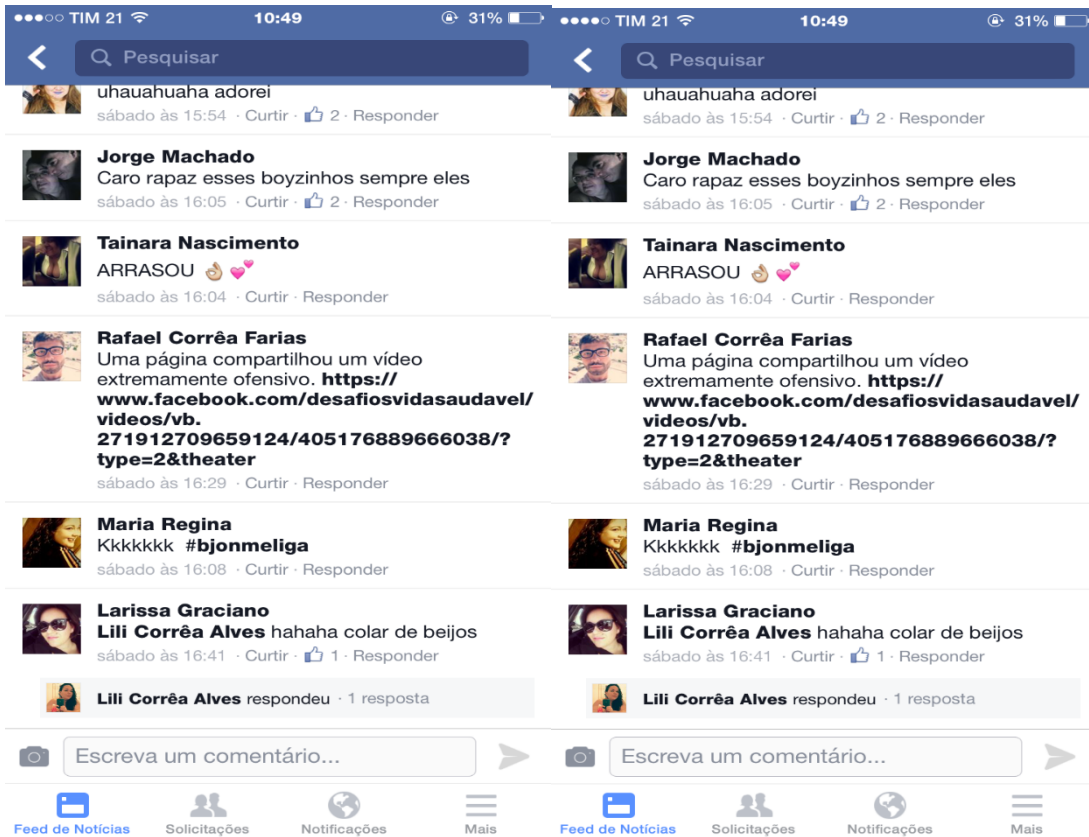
●●●○○ TIM 21 10:49 31%

Pesquisar

uhauahuaha adorei
sábado às 15:54 · Curtir · 2 · Responder

Jorge Machado
Caro rapaz esses boyzinhos sempre eles
sábado às 16:05 · Curtir · 2 · Responder

Tainara Nascimento
ARRASOU 👌💕
sábado às 16:04 · Curtir · Responder

Rafael Corrêa Farias
Uma página compartilhou um vídeo extremamente ofensivo. https://www.facebook.com/desafiosvidasaudavel/videos/vb.27191270965912­4/405176889666038/?type=2&theater
sábado às 16:29 · Curtir · Responder

Maria Regina
Kkkkkkk #bjonmeliga
sábado às 16:08 · Curtir · Responder

Larissa Graciano
Lili Corrêa Alves hahaha colar de beijos
sábado às 16:41 · Curtir · 1 · Responder

Lili Corrêa Alves respondeu · 1 resposta

Escreva um comentário...

Feed de Notícias Solicitações Notificações Mais

●●●○○ TIM 21 10:49 31%

Pesquisar

uhauahuaha adorei
sábado às 15:54 · Curtir · 2 · Responder

Jorge Machado
Caro rapaz esses boyzinhos sempre eles
sábado às 16:05 · Curtir · 2 · Responder

Tainara Nascimento
ARRASOU 👌💕
sábado às 16:04 · Curtir · Responder

Rafael Corrêa Farias
Uma página compartilhou um vídeo extremamente ofensivo. https://www.facebook.com/desafiosvidasaudavel/videos/vb.271912709659124/405176889666038/?type=2&theater
sábado às 16:29 · Curtir · Responder

Maria Regina
Kkkkkkk #bjonmeliga
sábado às 16:08 · Curtir · Responder

Larissa Graciano
Lili Corrêa Alves hahaha colar de beijos
sábado às 16:41 · Curtir · 1 · Responder

Lili Corrêa Alves respondeu · 1 resposta

Escreva um comentário...

Feed de Notícias Solicitações Notificações Mais